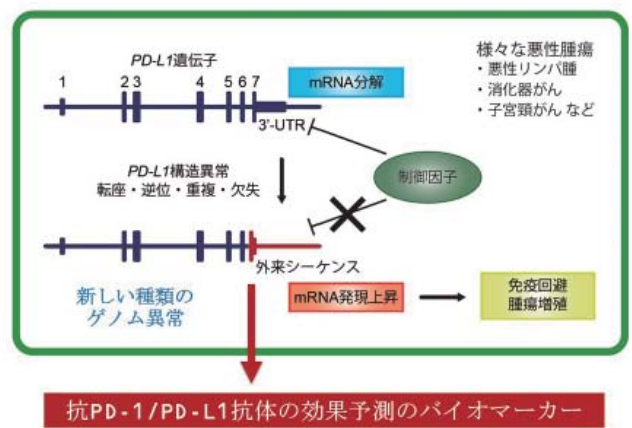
PD-L1遺伝子

1 2 3 4 5 6 7

mRNA分解

3'-UTR

様々な悪性腫瘍
・悪性リンパ腫
・消化器がん
・子宮頸がん など

PD-L1構造異常
転座・逆位・重複・欠失

制御因子

外来シーケンス

新しい種類の
ゲノム異常

mRNA発現上昇

免疫回避
腫瘍増殖

抗PD-1/PD-L1抗体の効果予測のバイオマーカー